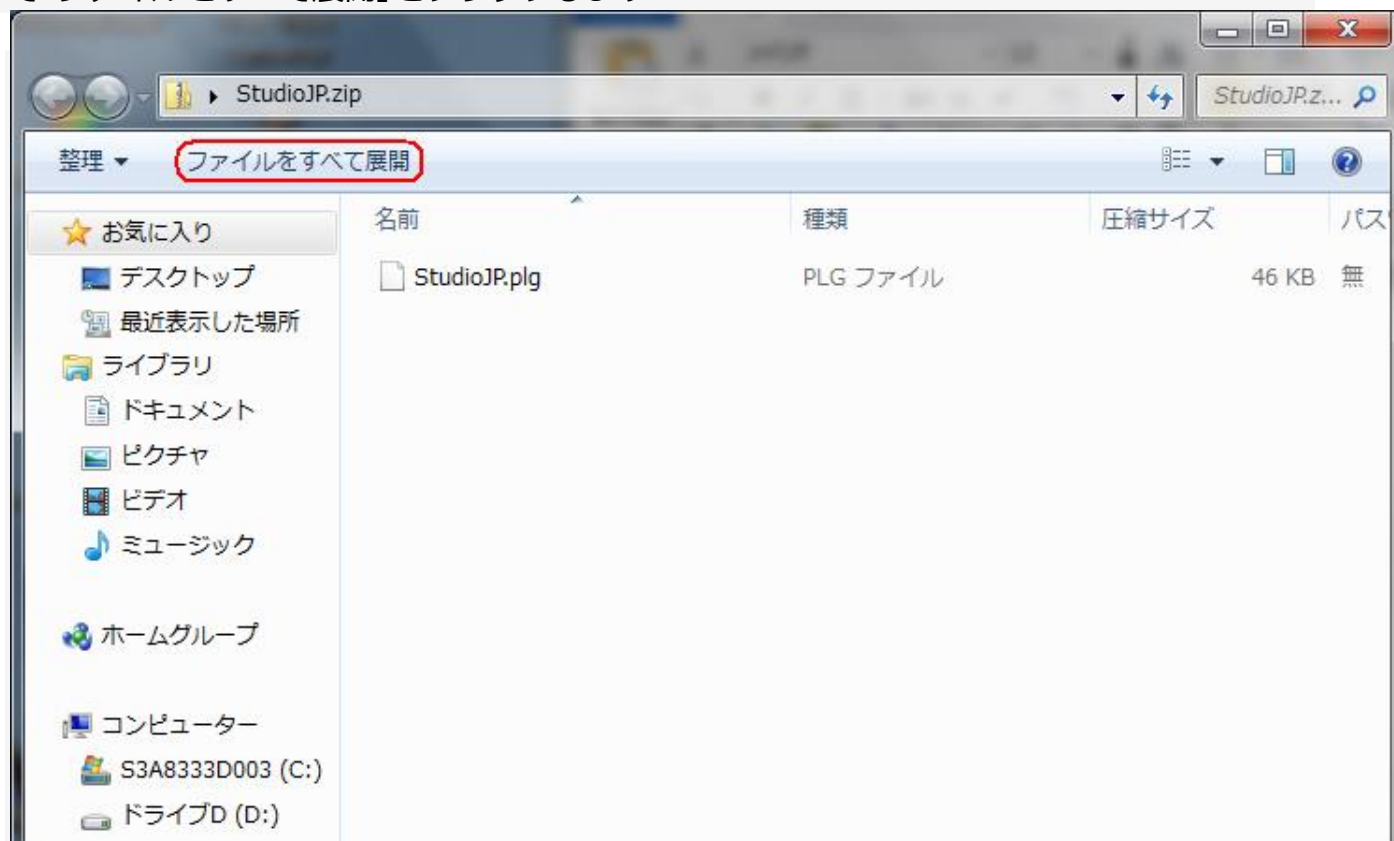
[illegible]

StudioJP.zip

StudioJP.z...

整理 ▾ ファイルをすべて展開

| 名前 | 種類 | 圧縮サイズ | パス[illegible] |
|---|---|---|---|
| StudioJP.plg | PLG ファイル | 46 KB | 無 |

お気に入り
デスクトップ
最近表示した場所
ライブラリ
ドキュメント
ピクチャ
ビデオ
ミュージック

ホームグループ

コンピューター
S3A8333D003 (C:)
ドライブD (D:)